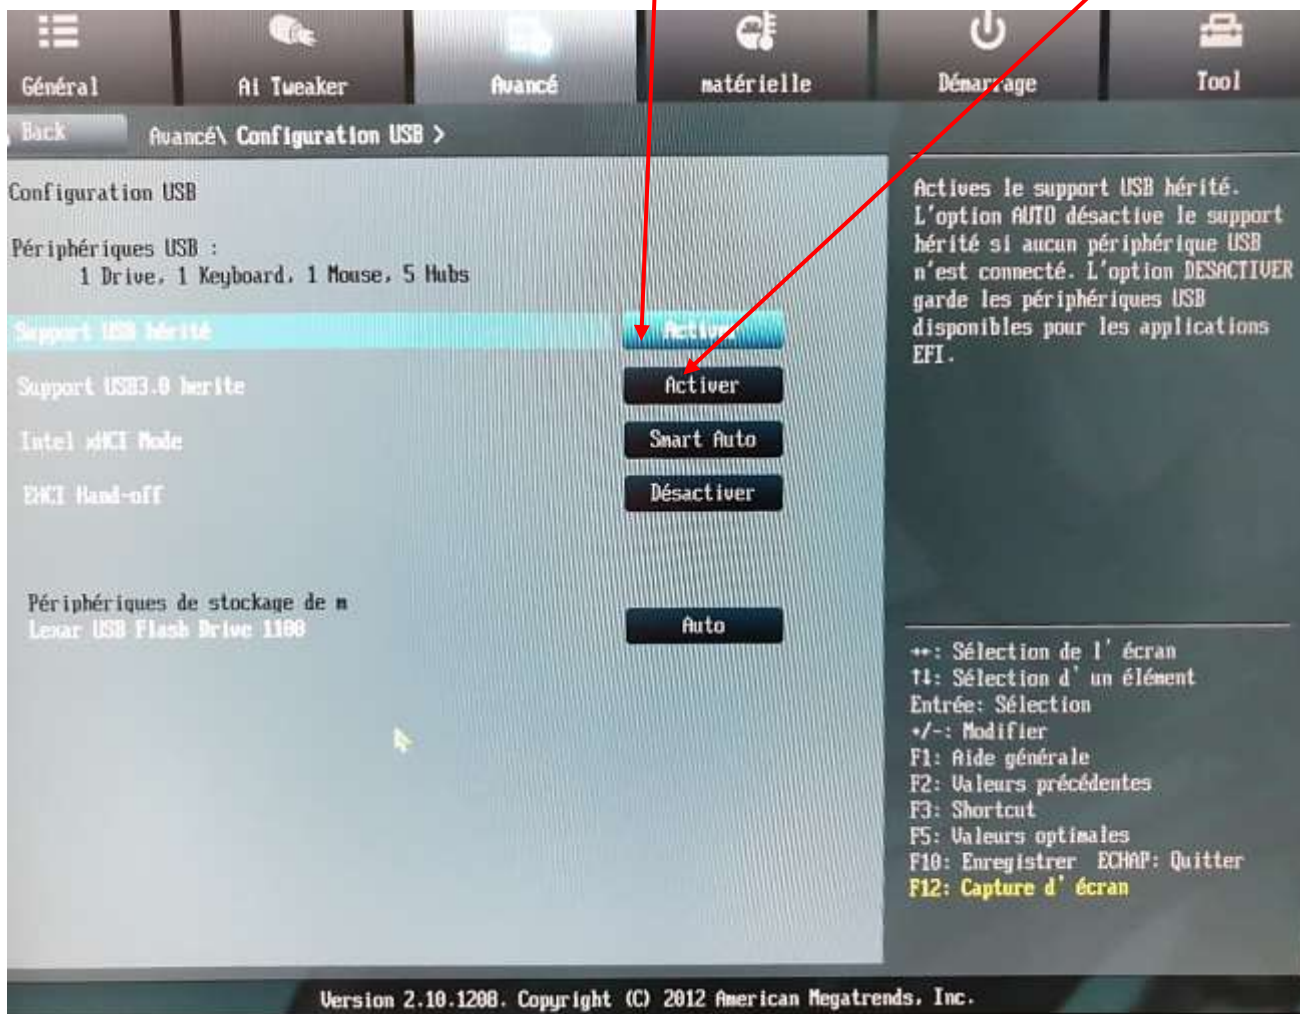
Général
Ai Tweaker
Avancé
matérielle
Démarrage
Tool

Back
Avancé\ Configuration USB >

Configuration USB

Périphériques USB :
1 Drive, 1 Keyboard, 1 Mouse, 5 Hubs

Support USB hérité
Support USB3.0 herite
Intel xHCI Mode
EHCI Hand-off

Activer
Activer
Smart Auto
Désactiver

Périphériques de stockage de m
Lexar USB Flash Drive 1100

Auto

Actives le support USB hérité. L'option AUTO désactive le support hérité si aucun périphérique USB n'est connecté. L'option DESACTIVER garde les périphériques USB disponibles pour les applications EFI.

↔: Sélection de l' écran
↑↓: Sélection d' un élément
Entrée: Sélection
+/-: Modifier
F1: Aide générale
F2: Valeurs précédentes
F3: Shortcut
F5: Valeurs optimales
F10: Enregistrer ECHAP: Quitter
F12: Capture d' écran

Version 2.10.1208. Copyright (C) 2012 American Megatrends, Inc.